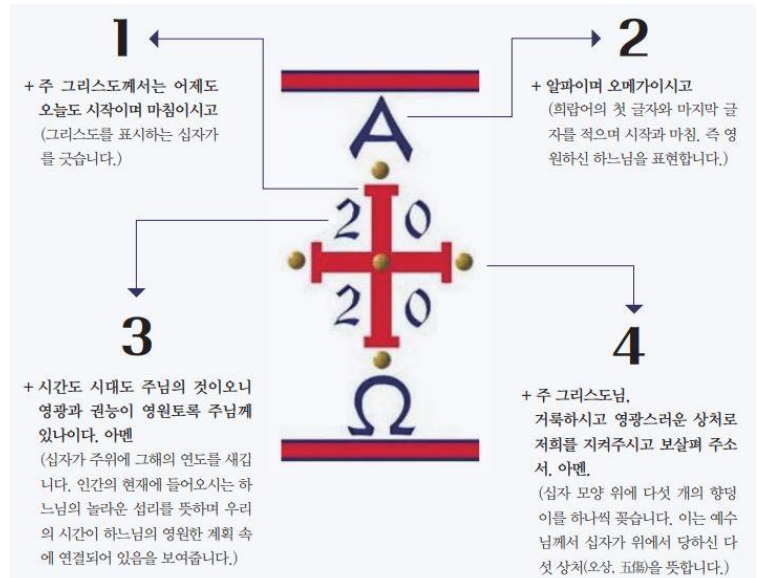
1

+ 주 그리스도께서는 어제도 오늘도 시작이며 마침이시고
(그리스도를 표시하는 십자가를 긋습니다.)

2

+ 알파이며 오메가이시고
(희랍어의 첫 글자와 마지막 글자를 적으며 시작과 마침, 즉 영원하신 하느님을 표현합니다.)

A

20
20

Ω

3

+ 시간도 시대도 주님의 것이오니 영광과 권능이 영원토록 주님께 있나이다. 아멘
(십자가 주위에 그해의 연도를 새깁니다. 인간의 현재에 들어오시는 하느님의 놀라운 섭리를 뜻하며 우리의 시간이 하느님의 영원한 계획 속에 연결되어 있음을 보여줍니다.)

4

+ 주 그리스도님, 거룩하시고 영광스러운 상처로 저희를 지켜주시고 보살펴 주소서. 아멘.
(십자 모양 위에 다섯 개의 향덩이를 하나씩 꽂습니다. 이는 예수님께서 십자가 위에서 당하신 다섯 상처(오상, 五傷)를 뜻합니다.)